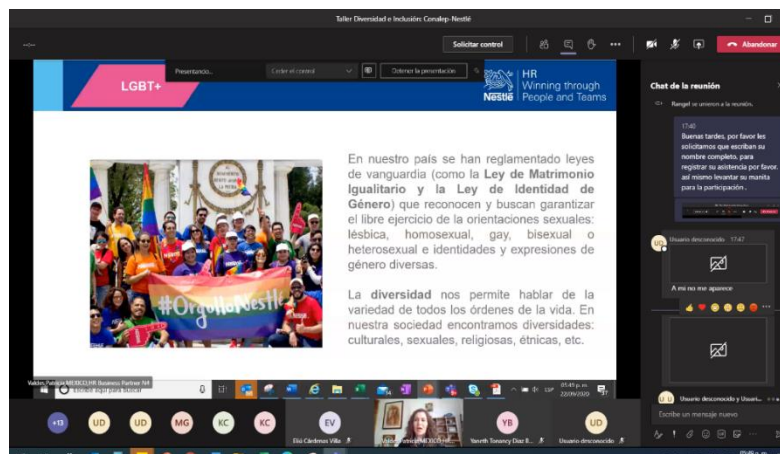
Taller Diversidad e Inclusión: Conalep- Nestlé

Solicitar control

Abandonar

Presentación...

Ceder el control

Detener la presentación

LGBT+

HR
Winning through
People and Teams

Nestlé

#OrgulloNestlé

En nuestro país se han reglamentado leyes de vanguardia (como la **Ley de Matrimonio Igualitario y la Ley de Identidad de Género**) que reconocen y buscan garantizar el libre ejercicio de la orientaciones sexuales: lésbica, homosexual, gay, bisexual o heterosexual e identidades y expresiones de género diversas.

La **diversidad** nos permite hablar de la variedad de todos los órdenes de la vida. En nuestra sociedad encontramos diversidades: culturales, sexuales, religiosas, étnicas, etc.

Valdes Patricia MEXICO HR Business Partner NH

05:45 p. m.
22/09/2020

Chat de la reunión

Rangel se unieron a la reunión.

17:46
Buenas tardes, por favor les solicitamos que escriban su nombre completo, para registrar su asistencia por favor, así mismo levantar su manita para la participación .

Usuario desconocido 17:47

A mi no me aparece

Usuario desconocido y Usuari...

Escribe un mensaje nuevo

+13 UD UD MG KC KC EV

Elsi Cárdenas Villa

Valdes Patricia MEXICO HR...

YB

Yaneth Tonancy Diaz B...

UD

Usuario desconocido